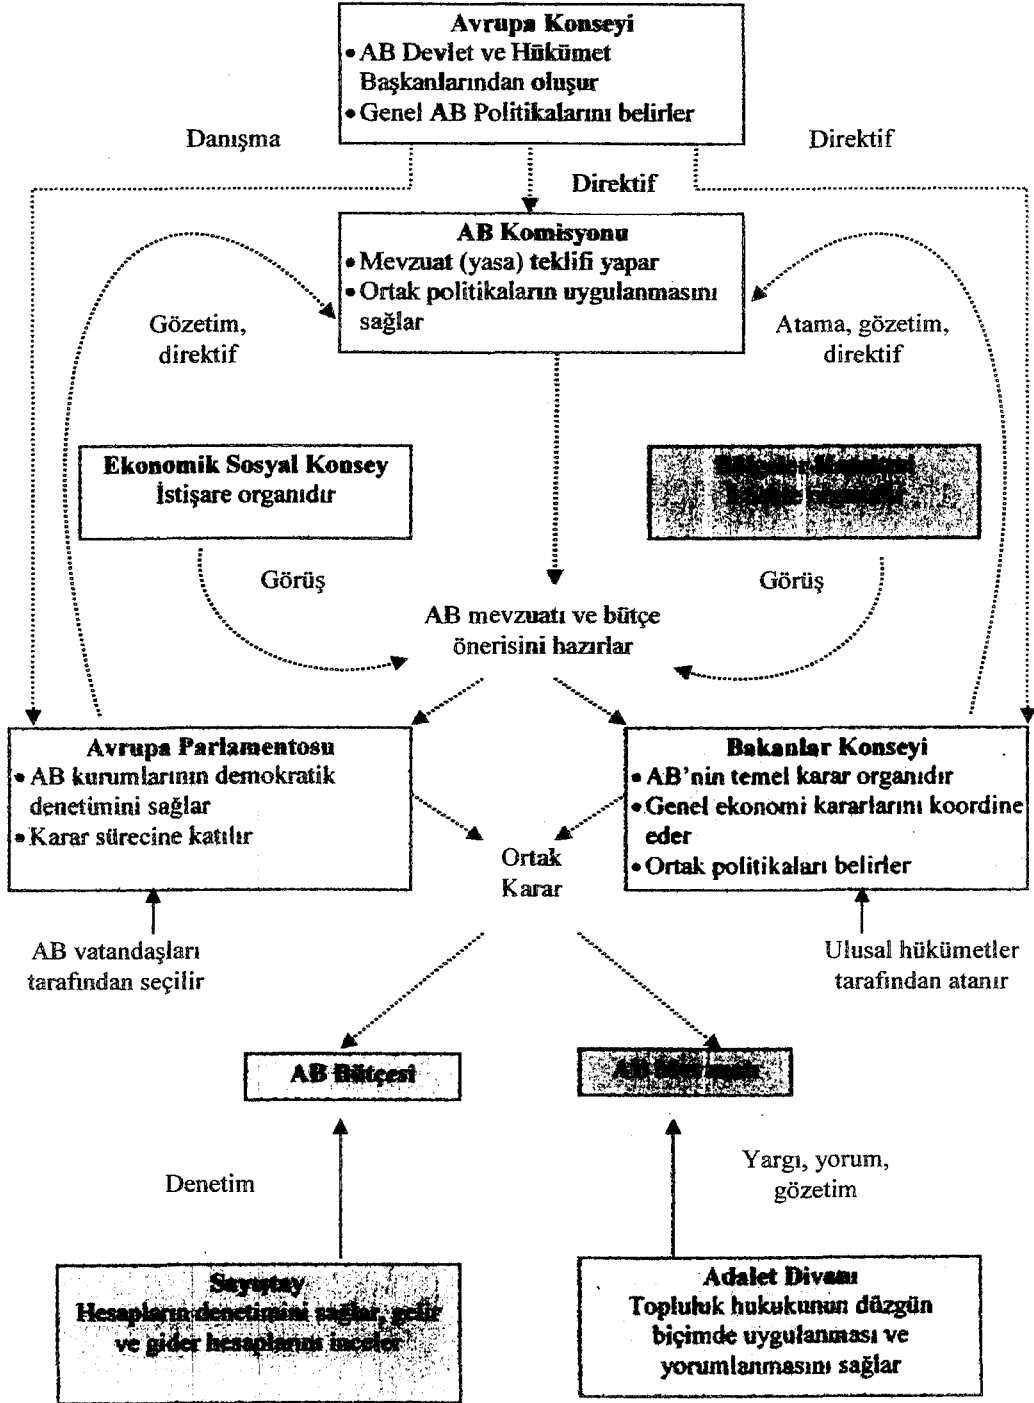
Avrupa Konseyi
• AB Devlet ve Hükümet Başkanlarından oluşur
• Genel AB Politikalarını belirler

Danışma

Direktif

Direktif

AB Komisyonu
• Mevzuat (yasa) teklifi yapar
• Ortak politikaların uygulanmasını sağlar

Gözetim, direktif

Atama, gözetim, direktif

Ekonomik Sosyal Konsey
İstişare organıdır

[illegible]

Görüş

Görüş

AB mevzuatı ve bütçe önerisini hazırlar

Avrupa Parlamentosu
• AB kurumlarının demokratik denetimini sağlar
• Karar sürecine katılır

Ortak Karar

Bakanlar Konseyi
• AB'nin temel karar organıdır
• Genel ekonomi kararlarını koordine eder
• Ortak politikaları belirler

AB vatandaşları tarafından seçilir

Ulusal hükümetler tarafından atanır

AB Bütçesi

AB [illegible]

Denetim

Yargı, yorum, gözetim

Sayıştay
Hesapların denetimini sağlar, gelir ve gider hesaplarını inceler

Adalet Divanı
Topluluk hukukunun düzgün biçimde uygulanması ve yorumlanmasını sağlar